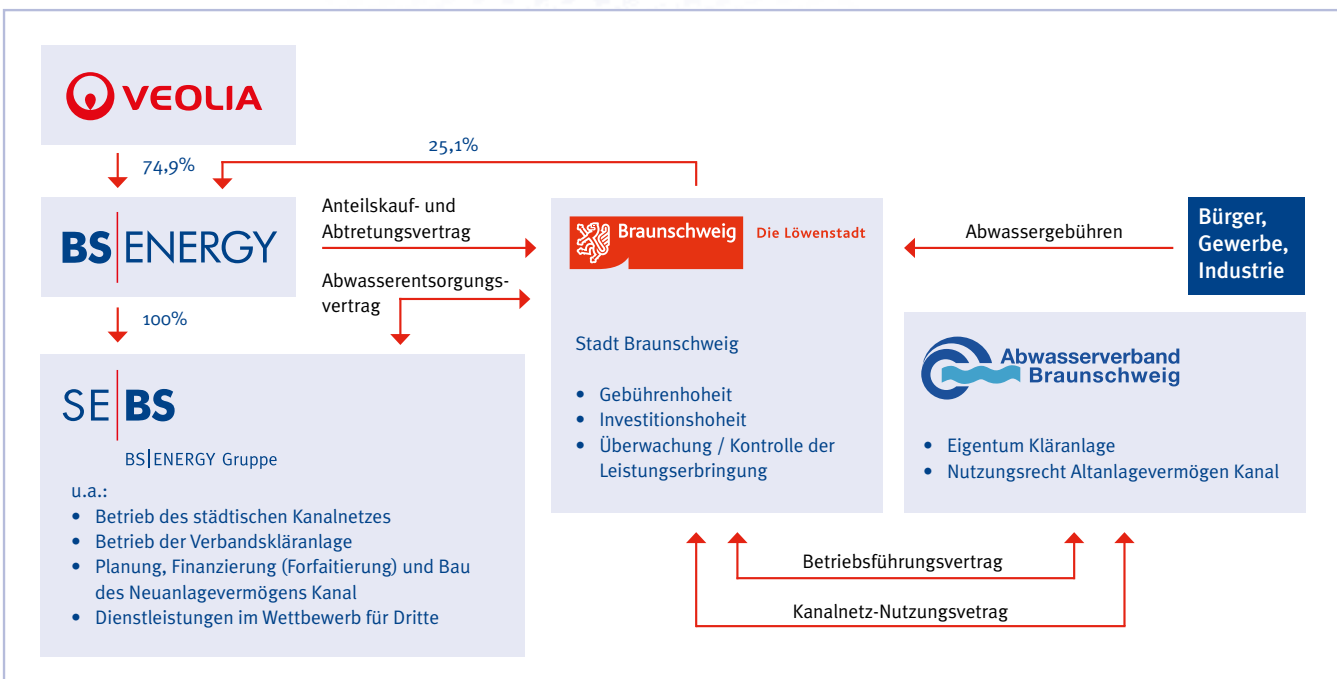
VEOLIA

74,9%

25,1%

BS|ENERGY

100%

Anteilskauf- und Abtretungsvertrag

Abwasserentsorgungsvertrag

Braunschweig Die Löwenstadt

Abwassergebühren

Bürger, Gewerbe, Industrie

SE|BS

BS|ENERGY Gruppe

u.a.:
• Betrieb des städtischen Kanalnetzes
• Betrieb der Verbandskläranlage
• Planung, Finanzierung (Forfaitierung) und Bau des Neuanlagevermögens Kanal
• Dienstleistungen im Wettbewerb für Dritte

Stadt Braunschweig

• Gebührenhoheit
• Investitionshoheit
• Überwachung / Kontrolle der Leistungserbringung

Abwasserverband Braunschweig

• Eigentum Kläranlage
• Nutzungsrecht Altanlagevermögen Kanal

Betriebsführungsvertrag

Kanalnetz-Nutzungsvetrag